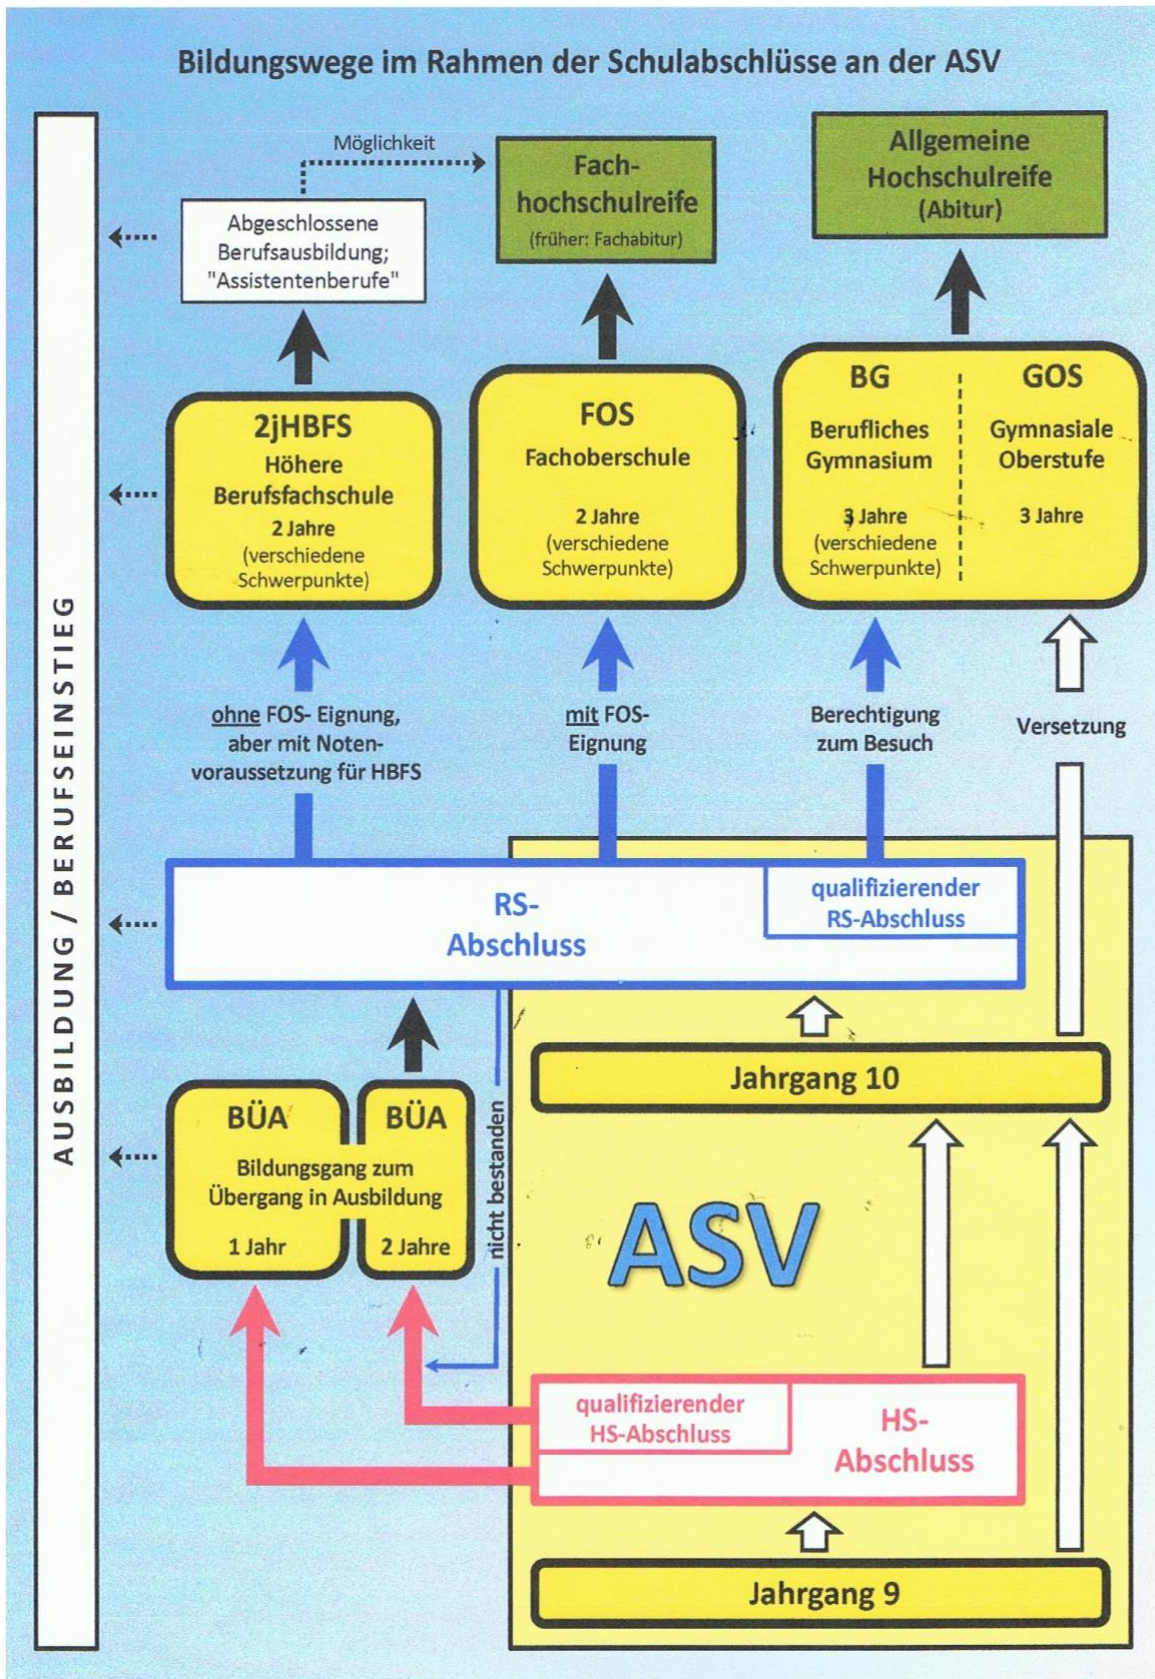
Bildungswege im Rahmen der Schulabschlüsse an der ASV

AUSBILDUNG / BERUFSEINSTIEG

Möglichkeit

Abgeschlossene Berufsausbildung; "Assistentenberufe"

Fachhochschulreife
(früher: Fachabitur)

Allgemeine Hochschulreife
(Abitur)

2jHBFS
Höhere Berufsfachschule
2 Jahre
(verschiedene Schwerpunkte)

FOS
Fachoberschule
2 Jahre
(verschiedene Schwerpunkte)

BG
Berufliches Gymnasium
3 Jahre
(verschiedene Schwerpunkte)

GOS
Gymnasiale Oberstufe
3 Jahre

ohne FOS- Eignung, aber mit Notenvoraussetzung für HBFS

mit FOS-Eignung

Berechtigung zum Besuch

Versetzung

RS-Abschluss

qualifizierender RS-Abschluss

nicht bestanden

BÜA
1 Jahr

BÜA
2 Jahre

Bildungsgang zum Übergang in Ausbildung

Jahrgang 10

ASV

qualifizierender HS-Abschluss

HS-Abschluss

Jahrgang 9